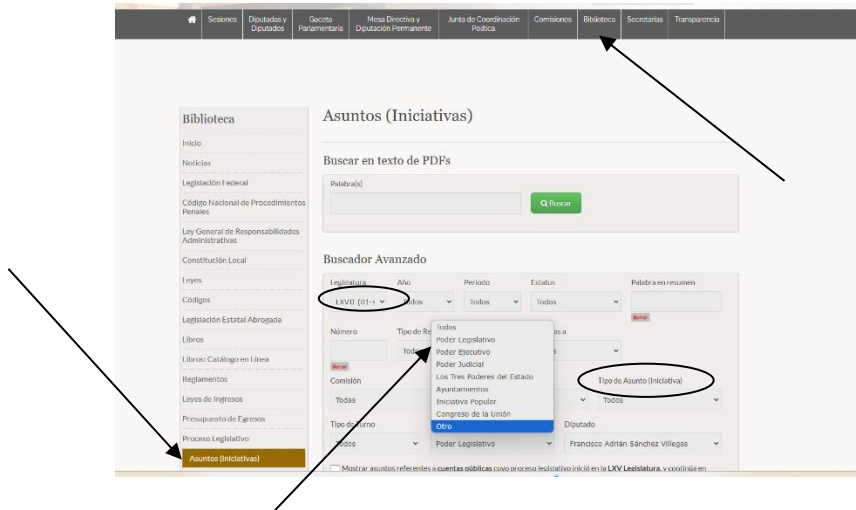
Sesiones | Diputadas y Diputados | Gaceta Parlamentaria | Mesa Directiva y Diputación Permanente | Junta de Coordinación Política | Comisiones | Biblioteca | Secretarías | Transparencia

Biblioteca
Inicio
Noticias
Legislación Federal
Código Nacional de Procedimientos Penales
Ley General de Responsabilidades Administrativas
Constitución Local
Leyes
Códigos
Legislación Estatal Abrogada
Libros
Libros: Catálogo en Línea
Reglamentos
Leyes de Ingresos
Presupuesto de Egresos
Proceso Legislativo
Asuntos (Iniciativas)

Asuntos (Iniciativas)

Buscar en texto de PDFs
Palabra(s)
Buscar

Buscador Avanzado
Legislatura
LXVII (01-
Año
Todos
Periodo
Todos
Estatus
Todos
Palabra en resumen
Borrar
Número
Borrar
Tipo de Re
Tod
as a
s
Todos
Poder Legislativo
Poder Ejecutivo
Poder Judicial
Los Tres Poderes del Estado
Ayuntamientos
Iniciativa Popular
Congreso de la Unión
Otro
Comisión
Todas
Tipo de Asunto (Iniciativa)
Todos
Tipo de Turno
Todos
Poder Legislativo
Diputado
Francisco Adrián Sánchez Villegas
Mostrar asuntos referentes a cuentas públicas cuyo proceso legislativo inició en la LXV Legislatura, y continúa en